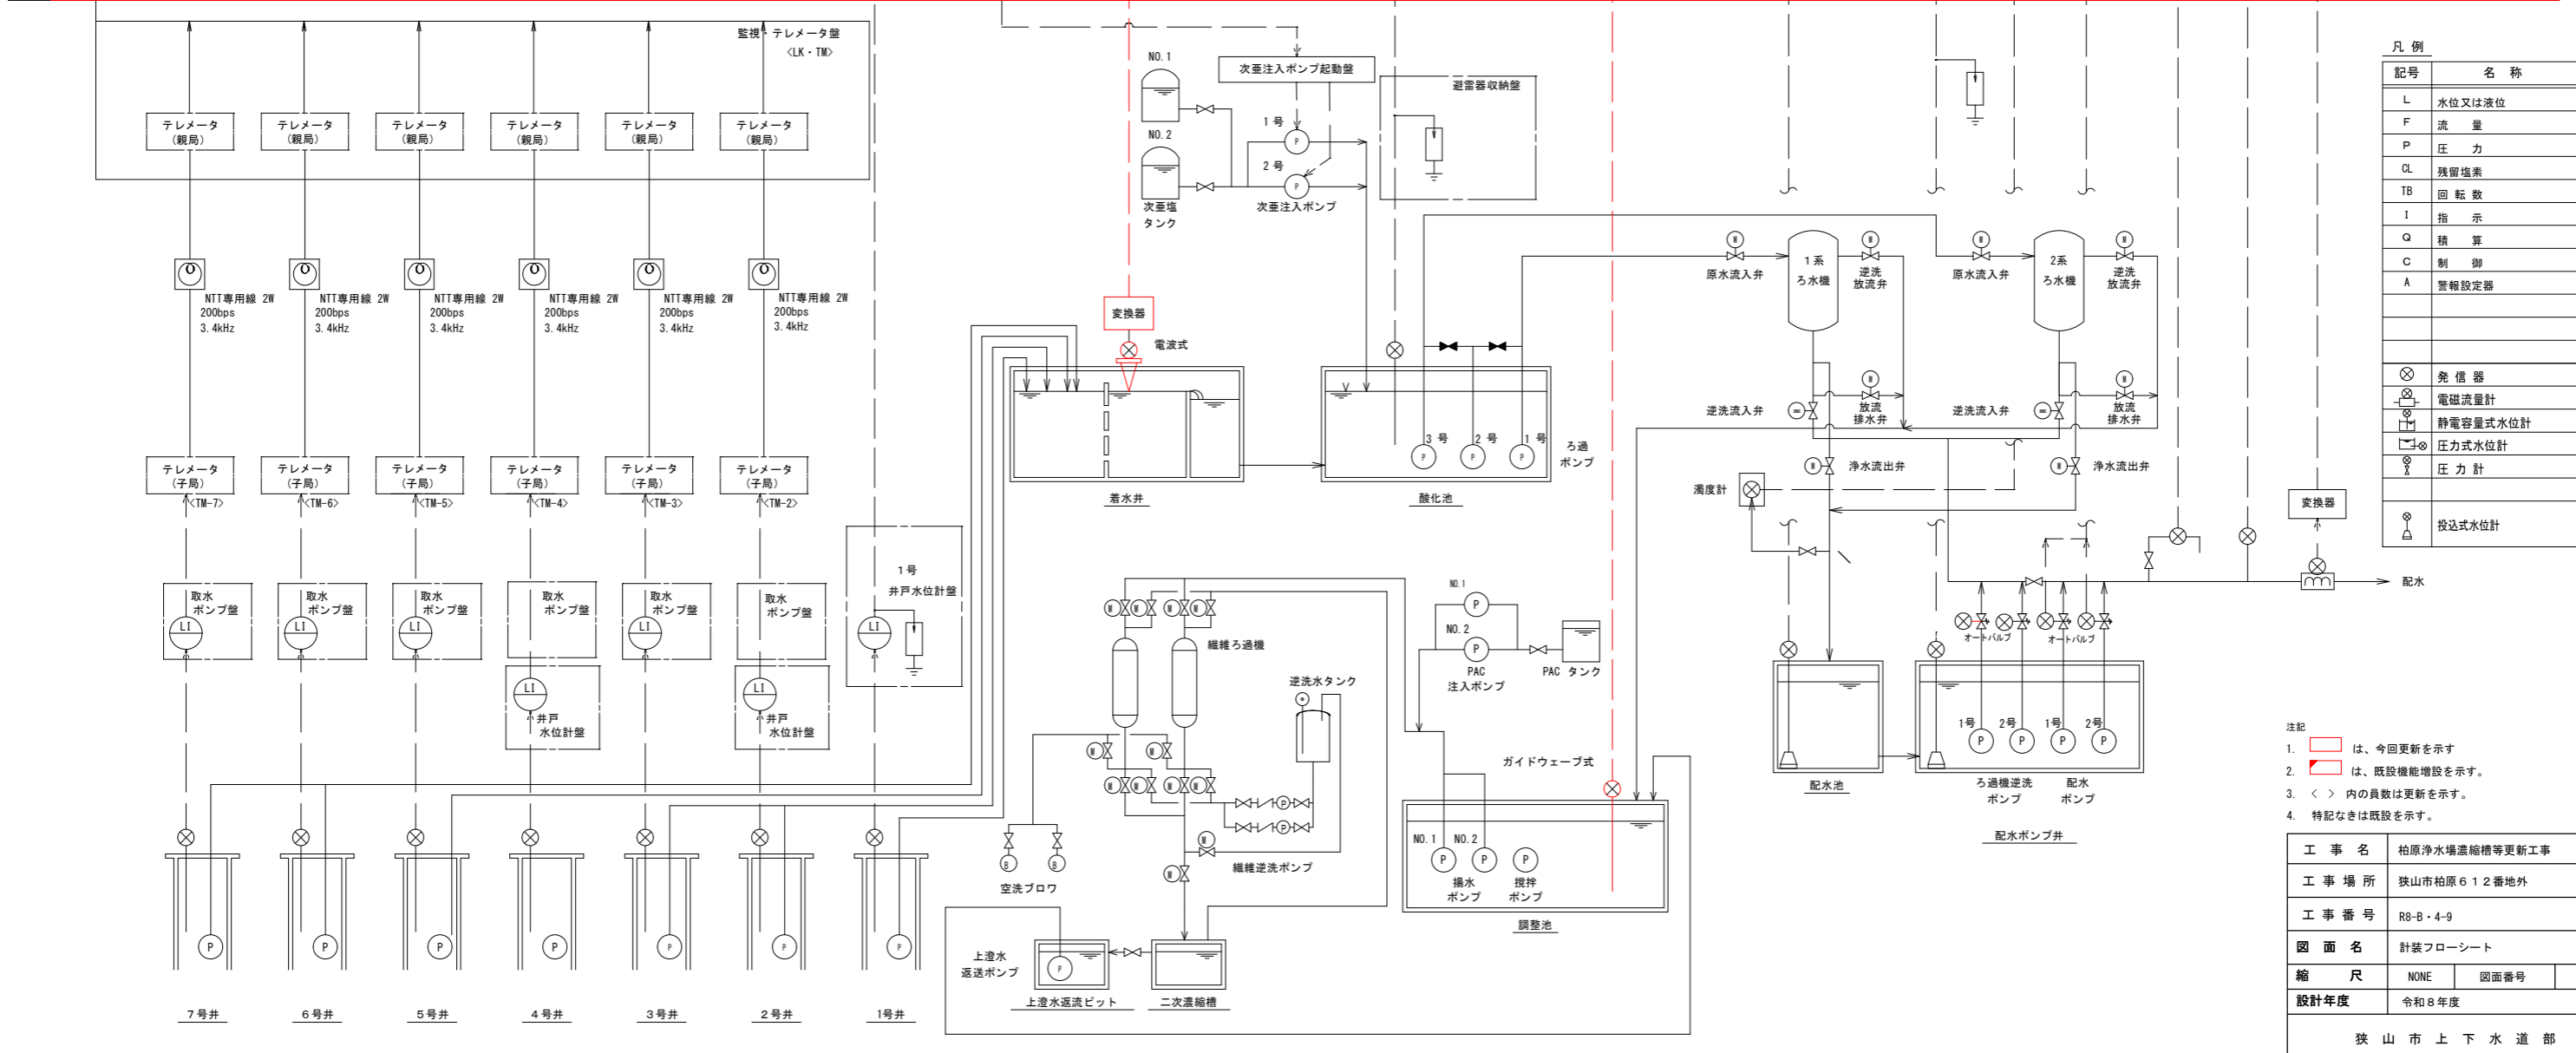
監視・テレメータ盤
<LK・TM>

テレメータ
(親局)
テレメータ
(親局)
テレメータ
(親局)
テレメータ
(親局)
テレメータ
(親局)
テレメータ
(親局)

NTT専用線 2W
200bps
3.4kHz
NTT専用線 2W
200bps
3.4kHz
NTT専用線 2W
200bps
3.4kHz
NTT専用線 2W
200bps
3.4kHz
NTT専用線 2W
200bps
3.4kHz
NTT専用線 2W
200bps
3.4kHz

テレメータ
(子局)
<TM-7>
テレメータ
(子局)
<TM-6>
テレメータ
(子局)
<TM-5>
テレメータ
(子局)
<TM-4>
テレメータ
(子局)
<TM-3>
テレメータ
(子局)
<TM-2>

取水
ポンプ盤
LI
取水
ポンプ盤
LI
取水
ポンプ盤
LI
取水
ポンプ盤
取水
ポンプ盤
LI
取水
ポンプ盤

LI
井戸
水位計盤
LI
井戸
水位計盤

1号
井戸水位計盤
LI

P P P P P P P

7号井
6号井
5号井
4号井
3号井
2号井
1号井

NO.1
NO.2
次亜塩
タンク
次亜注入ポンプ起動盤
1号
2号
P
P
次亜注入ポンプ
避雷器収納盤

変換器
電波式
着水井

3号
2号
1号
P P P
ろ過
ポンプ
酸化池

原水流入弁
1系
ろ水機
逆洗
放流弁
原水流入弁
2系
ろ水機
逆洗
放流弁
逆洗流入弁
放流
排水弁
逆洗流入弁
放流
排水弁
浄水流出弁
浄水流出弁
濁度計

纖維ろ過機
逆洗水タンク
空洗ブロワ
纖維逆洗ポンプ

NO.1
P
NO.2
P
PAC
注入ポンプ
PAC タンク

ガイドウェーブ式
NO.1
NO.2
P
P
P
揚水
ポンプ
撹拌
ポンプ
調整池

上澄水
返送ポンプ
P
上澄水返流ピット
二次濃縮槽

配水池
オートバルブ
オートバルブ
1号
2号
1号
2号
P P P P
ろ過機逆洗
ポンプ
配水
ポンプ
配水ポンプ井

変換器
配水

凡 例
| 記号 | 名 称 |
|---|---|
| L | 水位又は液位 |
| F | 流 量 |
| P | 圧 力 |
| CL | 残留塩素 |
| TB | 回 転 数 |
| I | 指 示 |
| Q | 積 算 |
| C | 制 御 |
| A | 警報設定器 |
| | |
| | |
| | 発 信 器 |
| | 電磁流量計 |
| | 静電容量式水位計 |
| | 圧力式水位計 |
| | 圧 力 計 |
| | |
| | 投込式水位計 |

注記
1. は、今回更新を示す
2. は、既設機能増設を示す。
3. < > 内の員数は更新を示す。
4. 特記なきは既設を示す。

| 工 事 名 | 柏原浄水場濃縮槽等更新工事 | |
|---|---|---|
| 工 事 場 所 | 狭山市柏原６１２番地外 | |
| 工 事 番 号 | R8-B・4-9 | |
| 図 面 名 | 計装フローシート | |
| 縮 尺 | NONE | 図面番号 |
| 設計年度 | 令和８年度 | |

狭 山 市 上 下 水 道 部